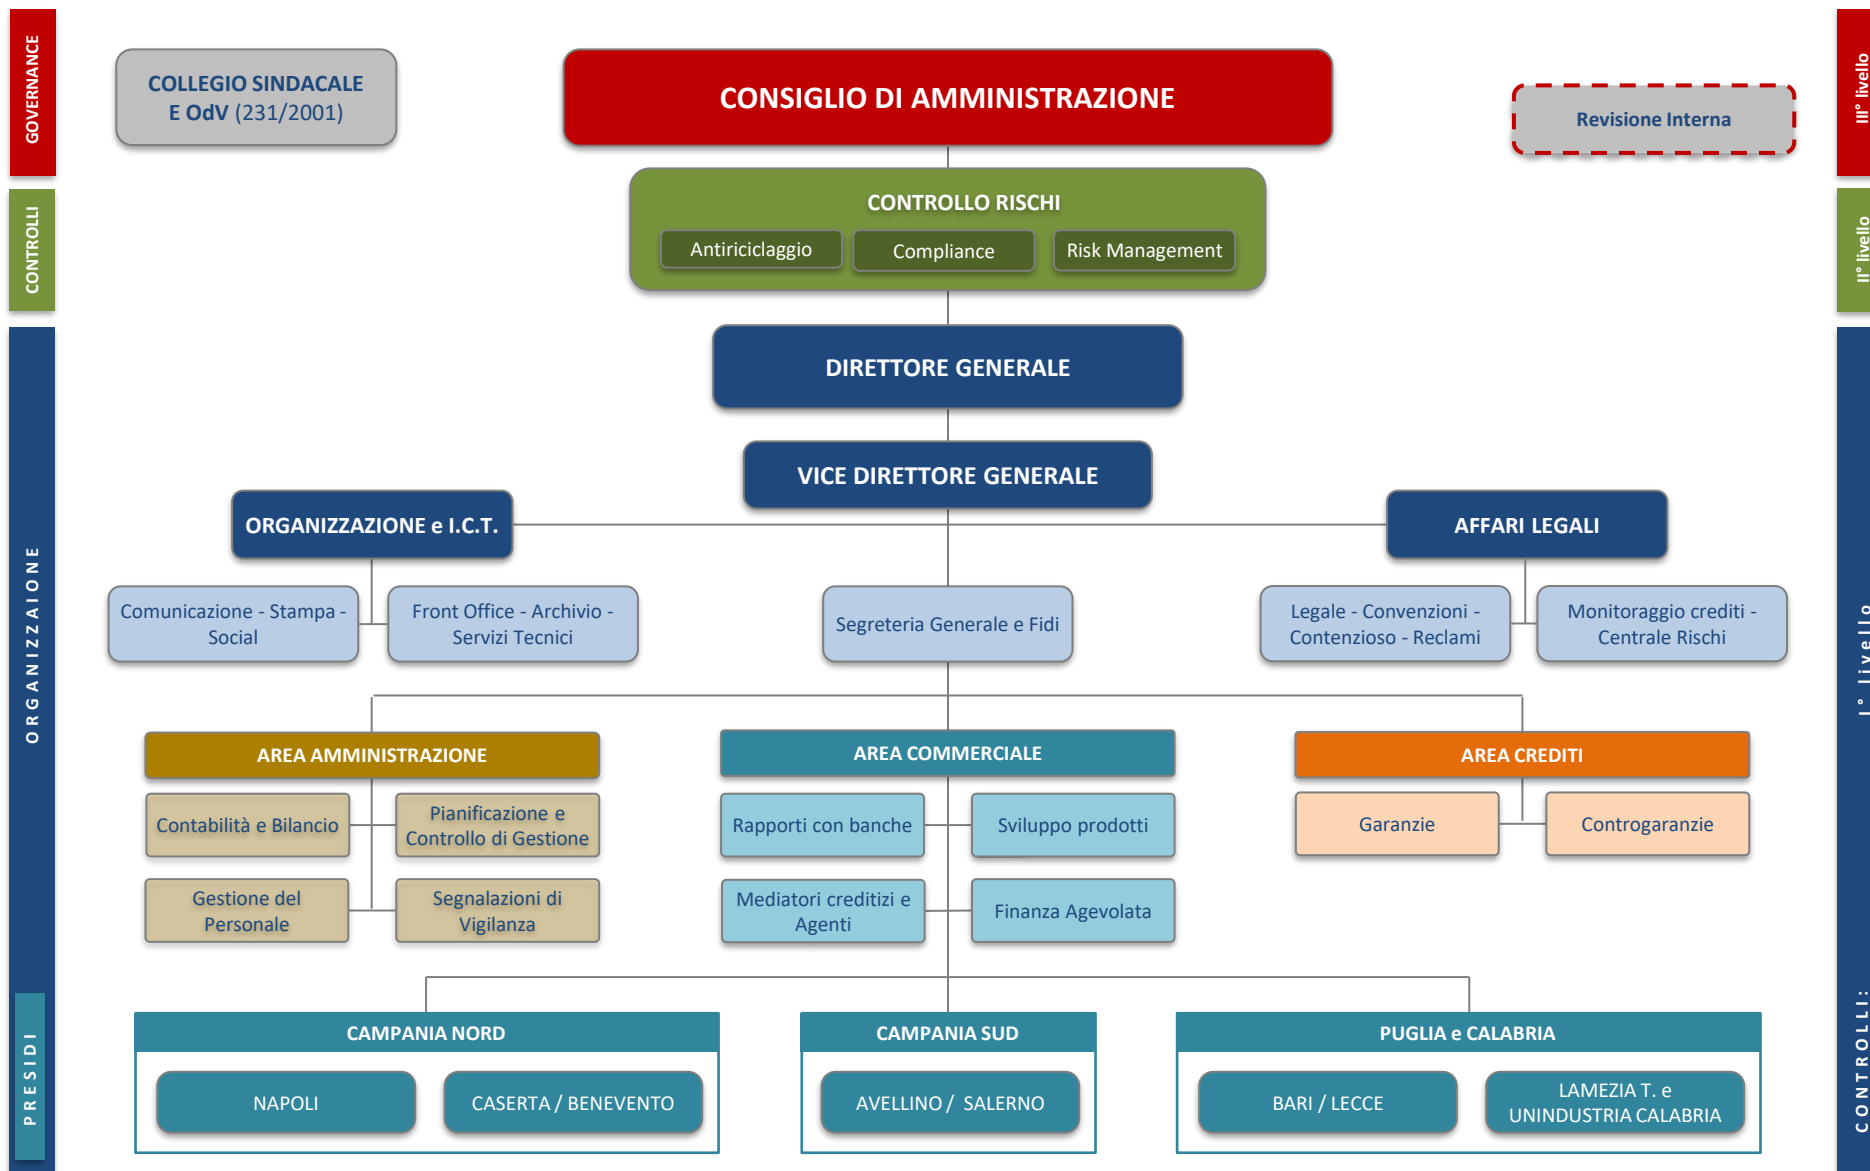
GOVERNANCE

CONTROLLI

ORGANIZZAIONE

PRESIDI

COLLEGIO SINDACALE
E OdV (231/2001)

CONSIGLIO DI AMMINISTRAZIONE

Revisione Interna

III° livello

II° livello

CONTROLLO RISCHI

Antiriciclaggio

Compliance

Risk Management

DIRETTORE GENERALE

VICE DIRETTORE GENERALE

ORGANIZZAZIONE e I.C.T.

AFFARI LEGALI

Comunicazione - Stampa - Social

Front Office - Archivio - Servizi Tecnici

Segreteria Generale e Fidi

Legale - Convenzioni - Contenzioso - Reclami

Monitoraggio crediti - Centrale Rischi

AREA AMMINISTRAZIONE

Contabilità e Bilancio

Pianificazione e Controllo di Gestione

Gestione del Personale

Segnalazioni di Vigilanza

AREA COMMERCIALE

Rapporti con banche

Sviluppo prodotti

Mediatori creditizi e Agenti

Finanza Agevolata

AREA CREDITI

Garanzie

Controgaranzie

CAMPANIA NORD

NAPOLI

CASERTA / BENEVENTO

CAMPANIA SUD

AVELLINO / SALERNO

PUGLIA e CALABRIA

BARI / LECCE

LAMEZIA T. e UNINDUSTRIA CALABRIA

CONTROLLI: I° livello